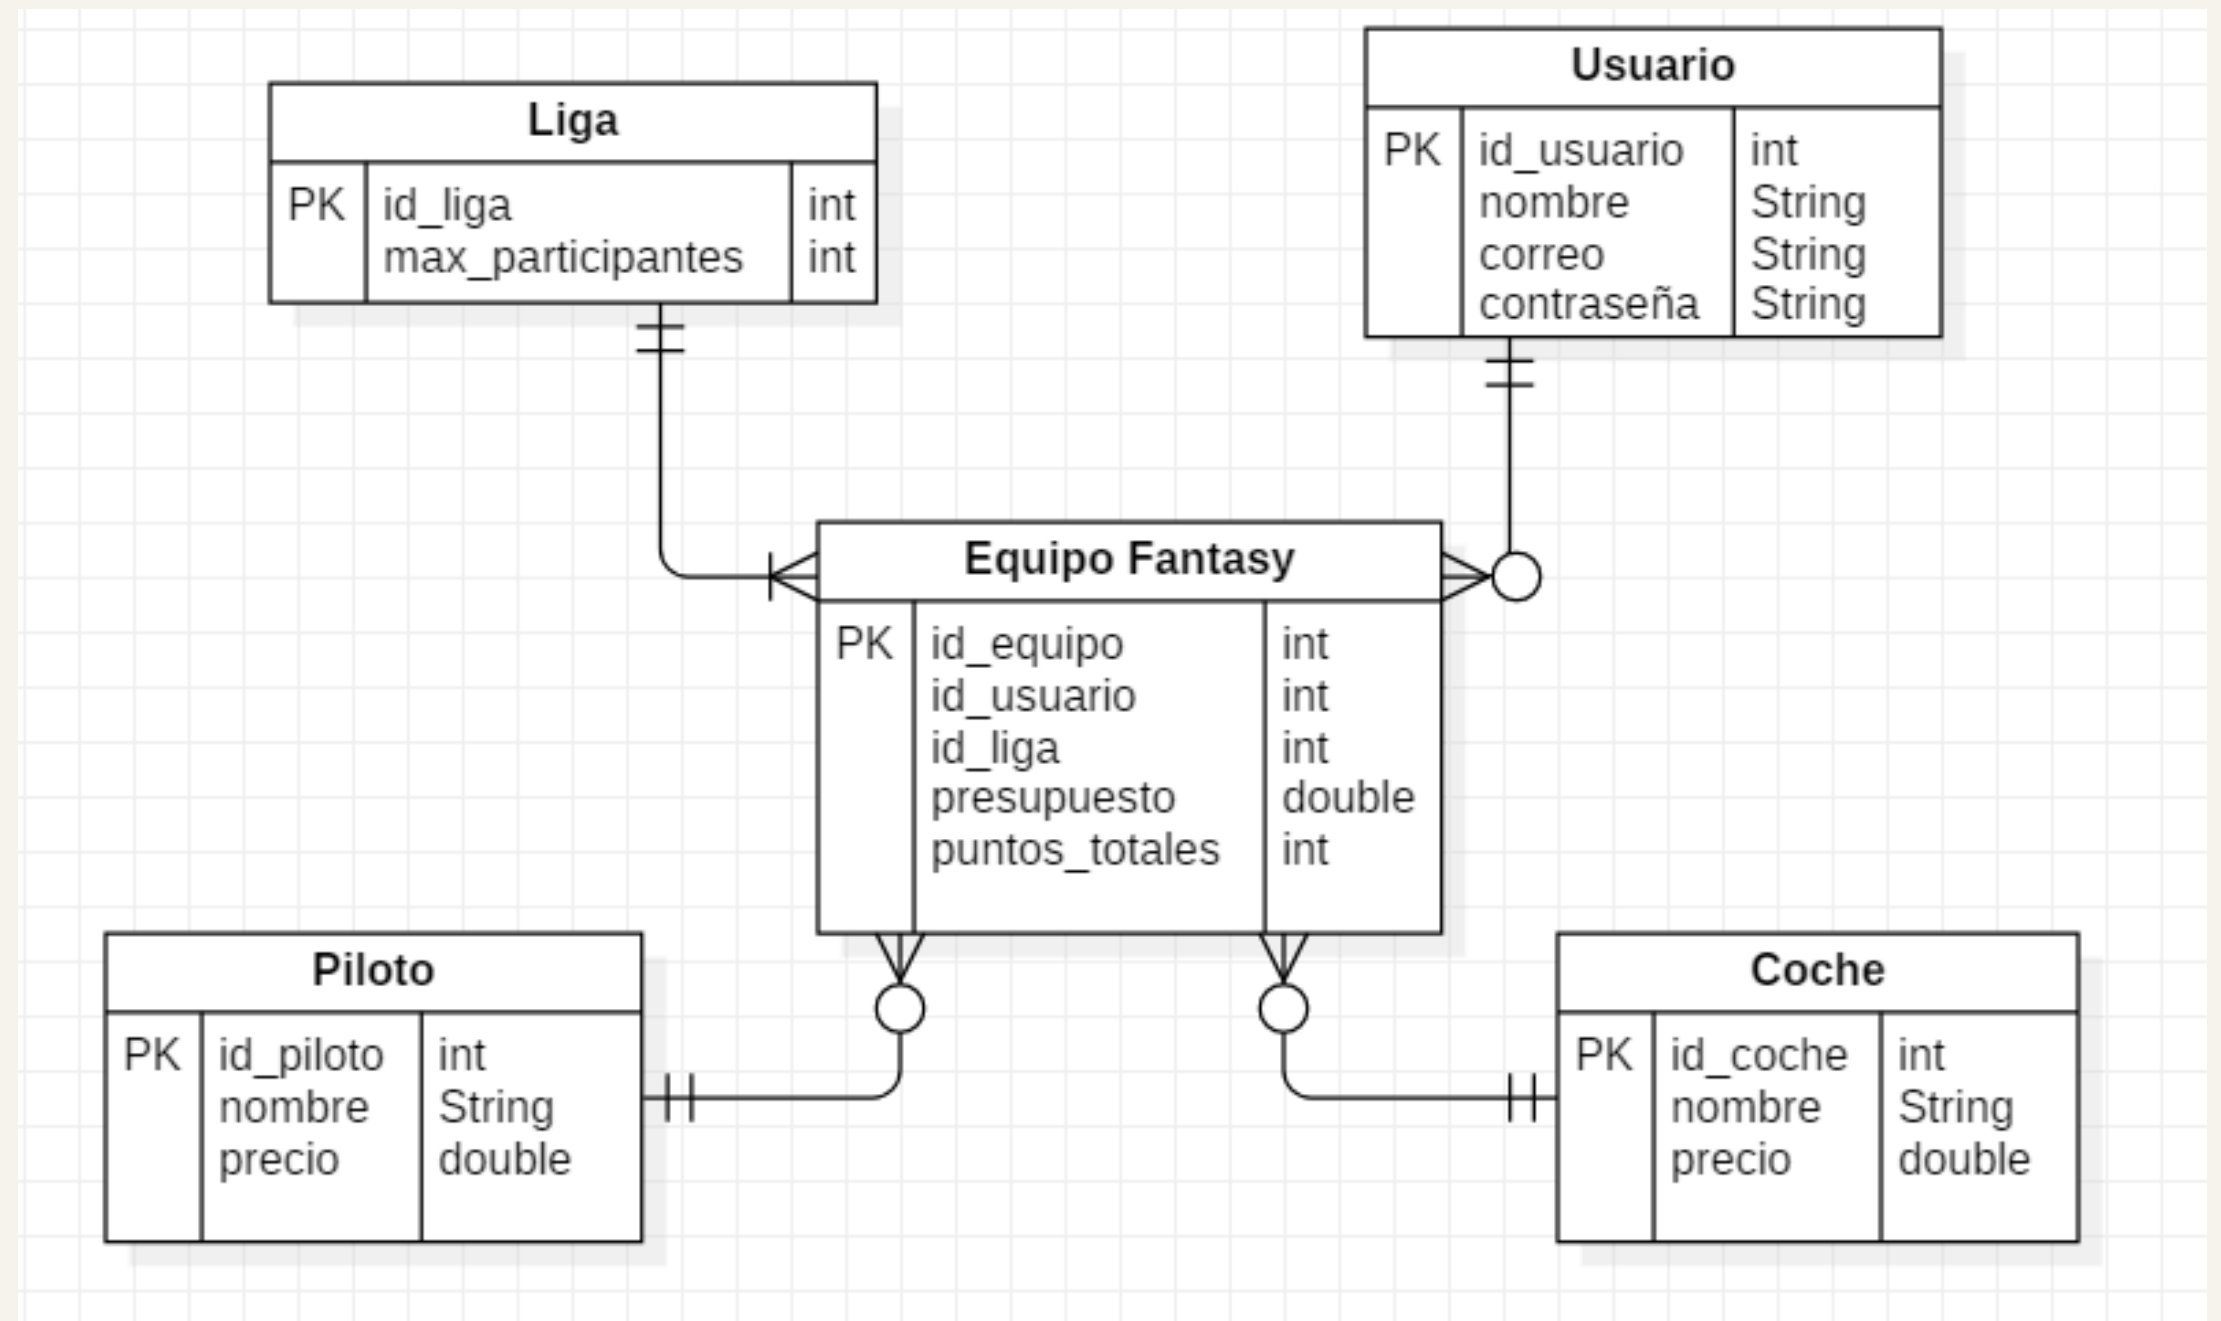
Usuario

| PK | id_usuario | int |
|---|---|---|
| | nombre | String |
| | correo | String |
| | contraseña | String |

Liga

| PK | id_liga | int |
|---|---|---|
| | max_participantes | int |

Equipo Fantasy

| PK | id_equipo | int |
|---|---|---|
| | id_usuario | int |
| | id_liga | int |
| | presupuesto | double |
| | puntos_totales | int |

Piloto

| PK | id_piloto | int |
|---|---|---|
| | nombre | String |
| | precio | double |

Coche

| PK | id_coche | int |
|---|---|---|
| | nombre | String |
| | precio | double |